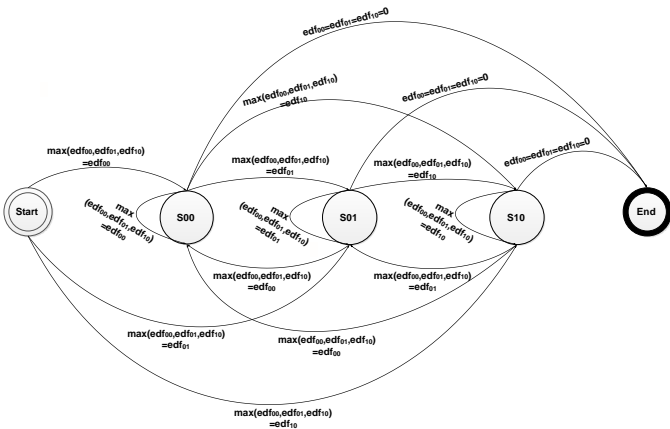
$edf_{00}=edf_{01}=edf_{10}=0$

$max(edf_{00},edf_{01},edf_{10})$ $=edf_{10}$

$edf_{00}=edf_{01}=edf_{10}=0$

$max(edf_{00},edf_{01},edf_{10})$ $=edf_{00}$

$max(edf_{00},edf_{01},edf_{10})$ $=edf_{01}$

$max(edf_{00},edf_{01},edf_{10})$ $=edf_{10}$

$edf_{00}=edf_{01}=edf_{10}=0$

Start

max $(edf_{00},edf_{01},edf_{10})$ $=edf_{00}$

S00

max $(edf_{00},edf_{01},edf_{10})$ $=edf_{01}$

S01

max $(edf_{00},edf_{01},edf_{10})$ $=edf_{10}$

S10

End

$max(edf_{00},edf_{01},edf_{10})$ $=edf_{00}$

$max(edf_{00},edf_{01},edf_{10})$ $=edf_{01}$

$max(edf_{00},edf_{01},edf_{10})$ $=edf_{01}$

$max(edf_{00},edf_{01},edf_{10})$ $=edf_{00}$

$max(edf_{00},edf_{01},edf_{10})$ $=edf_{10}$